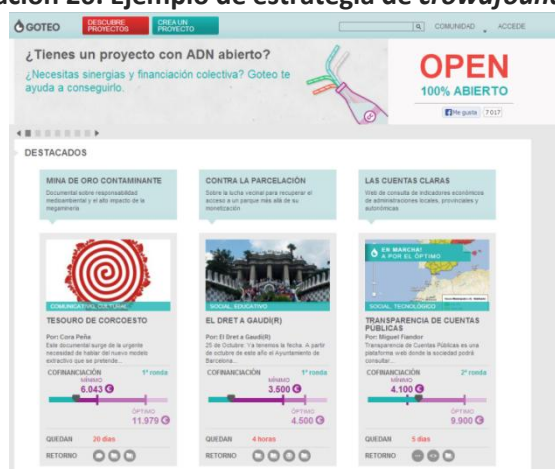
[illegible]ación 20. Ejemplo de estrategia de crowdfun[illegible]

GOTEO DESCUBRE PROYECTOS CREA UN PROYECTO COMUNIDAD ACCEDE

¿Tienes un proyecto con ADN abierto?

¿Necesitas sinergias y financiación colectiva? Goteo te ayuda a conseguirlo.

OPEN
100% ABIERTO

Me gusta 7017

DESTACADOS

MINA DE ORO CONTAMINANTE
Documental sobre responsabilidad medioambiental y el alto impacto de la megaminería

CONTRA LA PARCELACIÓN
Sobre la lucha vecinal para recuperar el acceso a un parque más allá de su monetización

LAS CUENTAS CLARAS
Web de consulta de indicadores económicos de administraciones locales, provinciales y autonómicas

COMUNICATIVO, CULTURAL
TESOURO DE CORCOESTO
Por: Cora Peña
Este documental surge de la urgente necesidad de hablar del nuevo modelo extractivo que se pretende...
COFINANCIACIÓN 1ª ronda
MÍNIMO 6.043
ÓPTIMO 11.979
QUEDAN 20 días
RETORNO

SOCIAL, EDUCATIVO
EL DRET A GAUDÍ(R)
Por: El Dret a Gaudí(R)
25 de Octubre: Ya tenemos la fecha. A partir de octubre de este año el Ayuntamiento de Barcelona...
COFINANCIACIÓN 1ª ronda
MÍNIMO 3.500
ÓPTIMO 4.500
QUEDAN 4 horas
RETORNO

EN MARCHA! A POR EL ÓPTIMO
SOCIAL, TECNOLÓGICO
TRANSPARENCIA DE CUENTAS PÚBLICAS
Por: Miguel Fiandor
Transparencia de Cuentas Públicas es una plataforma web donde la sociedad podrá consultar...
COFINANCIACIÓN 2ª ronda
MÍNIMO 4.100
ÓPTIMO 9.900
QUEDAN 5 días
RETORNO